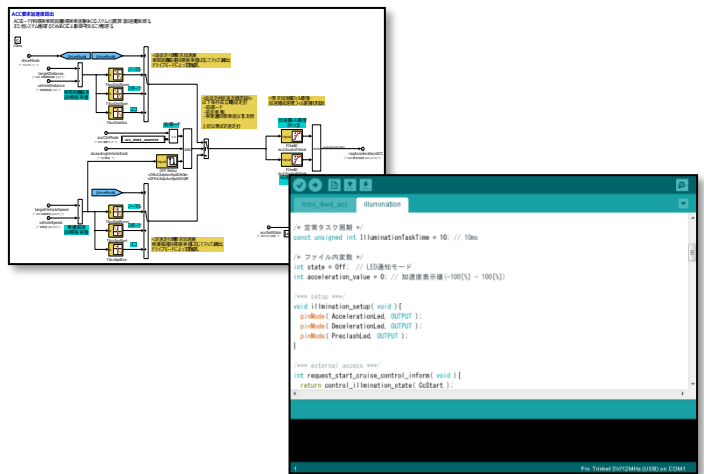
ACC要求加速度算出

mini_4wd_acc illumination

/* 定常タスク周期 */
const unsigned int IlluminationTaskTime = 10; // 10ms

/* ファイル内変数 */
int state = Off; // LED通知モード
int acceleration_value = 0; // 加速度表示値(-100[%] ~ 100[%])

/*** setup ***/
void illmination_setup( void ){
 pinMode( AccelerationLed, OUTPUT );
 pinMode( DecelerationLed, OUTPUT );
 pinMode( PreclashLed, OUTPUT );
}

/*** external access ***/
int request_start_cruise_control_inform( void ){
 return control_illmination_state( CcStart );

1 Pro Trinket 3V/12MHz (USB) on COM1